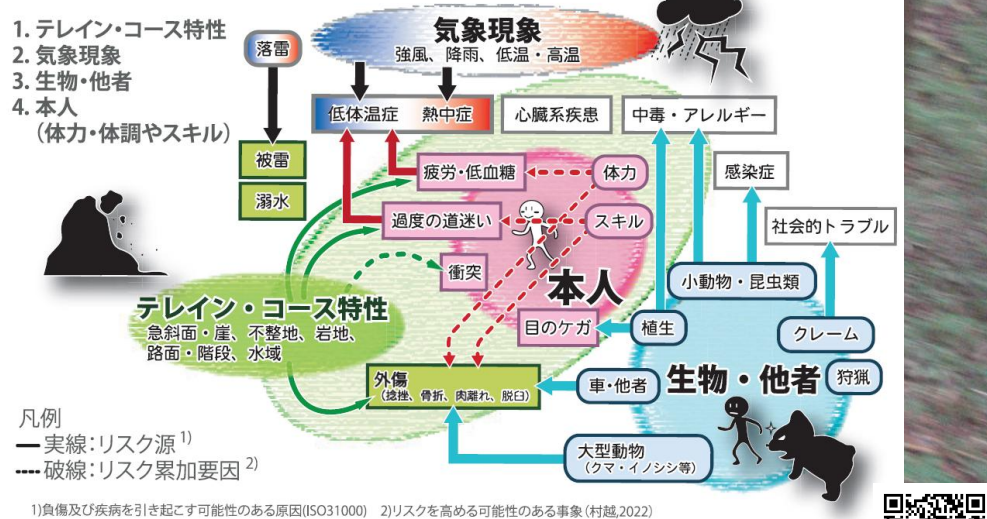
1. テレイン・コース特性
2. 気象現象
3. 生物・他者
4. 本人
（体力・体調やスキル）

気象現象
強風、降雨、低温・高温

落雷

被雷

溺水

低体温症　熱中症

心臓系疾患

中毒・アレルギー

感染症

社会的トラブル

疲労・低血糖

体力

過度の道迷い

スキル

衝突

本人

小動物・昆虫類

目のケガ

植生

クレーム

テレイン・コース特性
急斜面・崖、不整地、岩地、路面・階段、水域

狩猟

外傷
（捻挫、骨折、肉離れ、脱臼）

車・他者

生物・他者

大型動物
（クマ・イノシシ等）

凡例
━ 実線：リスク源 $^{1)}$
---- 破線：リスク累加要因 $^{2)}$

1)負傷及び疾病を引き起こす可能性のある原因(ISO31000)　2)リスクを高める可能性のある事象（村越,2022）